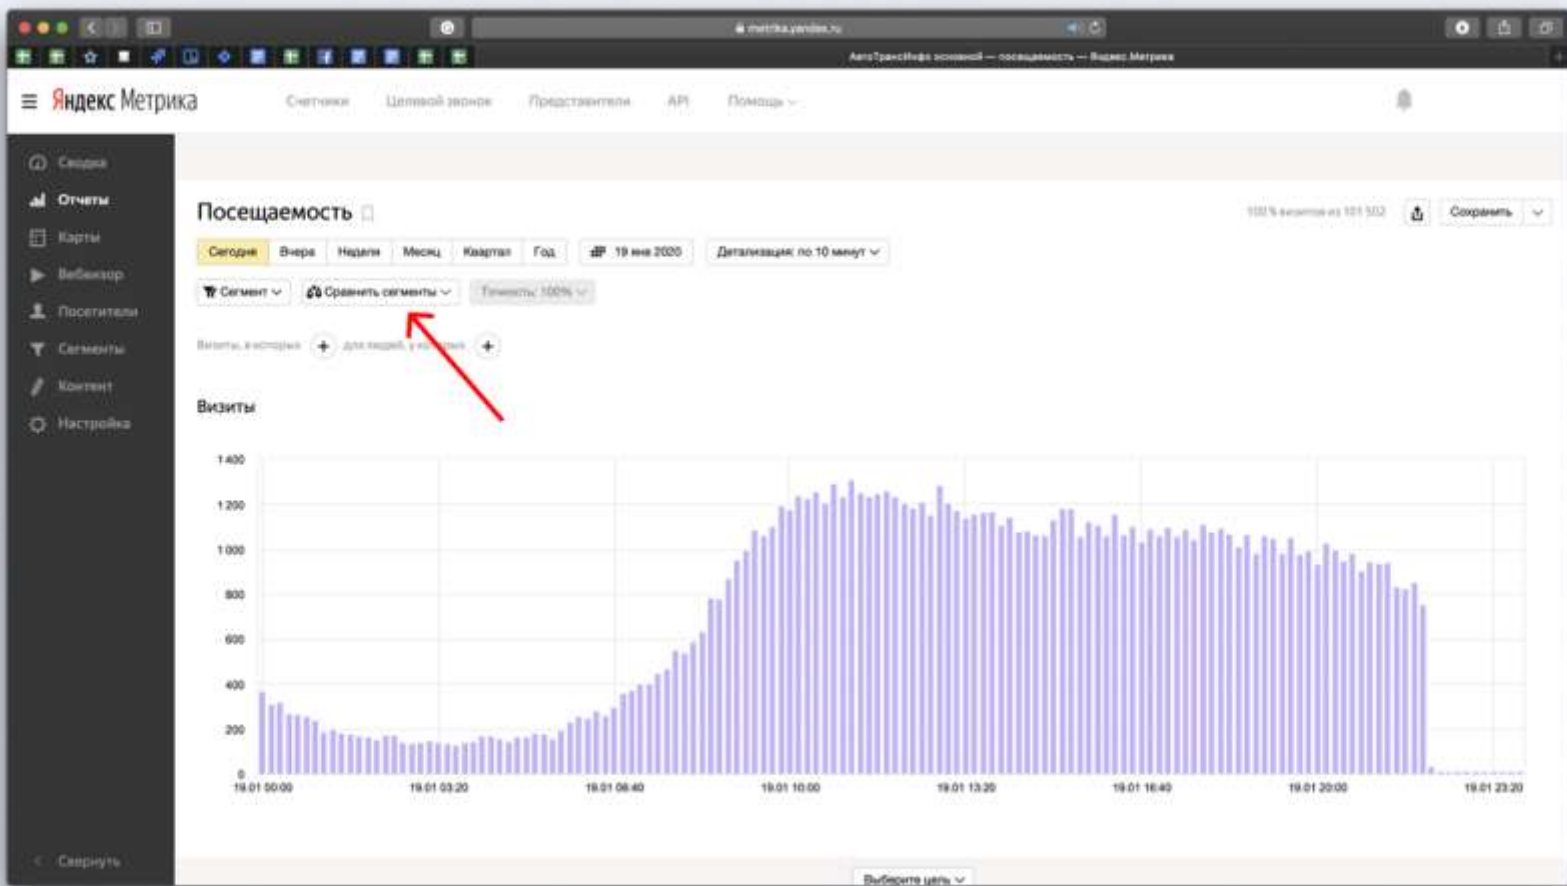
metrika.yandex.ru

АвтоТрансИнфо основной — посещаемость — Яндекс.Метрика

Яндекс Метрика

Счетчики Целевой звонок Представители API Помощь

Сводка
Отчеты
Карты
Вебвизор
Посетители
Сегменты
Контент
Настройка

Посещаемость

100 % визитов из 101 502

Сохранить

Сегодня Вчера Неделя Месяц Квартал Год 19 янв 2020 Детализация: по 10 минут

Сегмент Сравнить сегменты Точность: 100%

Визиты, в которых + для людей, у которых +

Визиты

1 400
1 200
1 000
800
600
400
200
0

19.01 00:00 19.01 03:20 19.01 06:40 19.01 10:00 19.01 13:20 19.01 16:40 19.01 20:00 19.01 23:20

Свернуть

Выберите цель